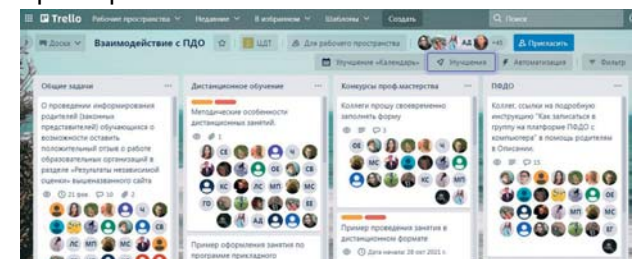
Trello Рабочие пространства Недавние В избранном Шаблоны Создать Поиск

Доска Взаимодействие с ПДО ЦДТ Для рабочего пространства АД +45 Пригласить

Улучшение «Календарь» Улучшения Автоматизация Фильтр

Общие задачи

О проведении информирования родителей (законных представителей) обучающихся о возможности оставить положительный отзыв о работе образовательных организаций в разделе «Результаты независимой оценки» вышеназванного сайта

21 фев 10 2

Дистанционное обучение

Методические особенности дистанционных занятий.

1

Пример оформления занятия по программе прикладного

Конкурсы проф.мастерства

Коллеги прошу своевременно заполнять форму

3

Пример проведения занятия в дистанционном формате

Дата начала: 28 окт 2021 г.

ПФДО

Коллег, ссылка на подробную инструкцию "Как записаться в группу на платформе ПФДО с компьютера" в помощь родителям в Описании.

15